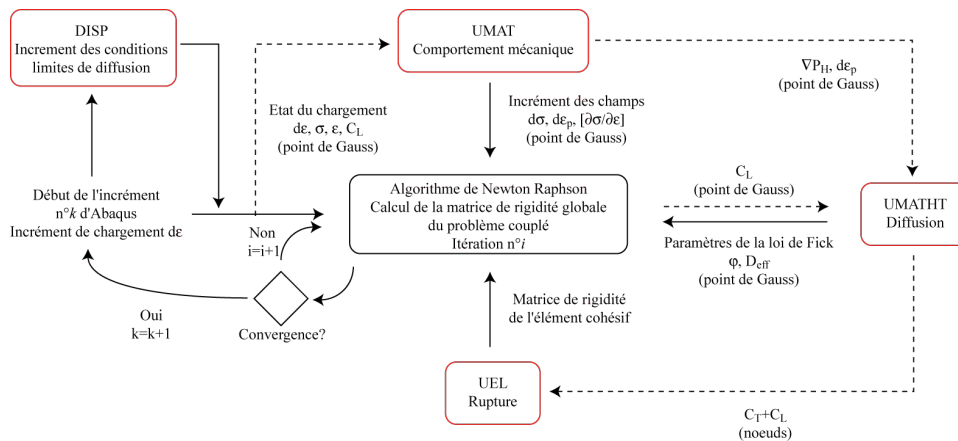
DISP
Increment des conditions limites de diffusion

UMAT
Comportement mécanique

$\nabla P_H$, $d\varepsilon_p$
(point de Gauss)

Etat du chargement
$d\varepsilon$, $\sigma$, $\varepsilon$, $C_L$
(point de Gauss)

Incrément des champs
$d\sigma$, $d\varepsilon_p$, $[\partial\sigma/\partial\varepsilon]$
(point de Gauss)

Début de l'incrément
n°$k$ d'Abaqus
Incrément de chargement $d\varepsilon$

Algorithme de Newton Raphson
Calcul de la matrice de rigidité globale du problème couplé
Itération n°$i$

$C_L$
(point de Gauss)

UMATHT
Diffusion

Non
i=i+1

Paramètres de la loi de Fick
$\varphi$, $D_{eff}$
(point de Gauss)

Oui
k=k+1

Convergence?

Matrice de rigidité
de l'élément cohésif

UEL
Rupture

$C_T$+$C_L$
(noeuds)